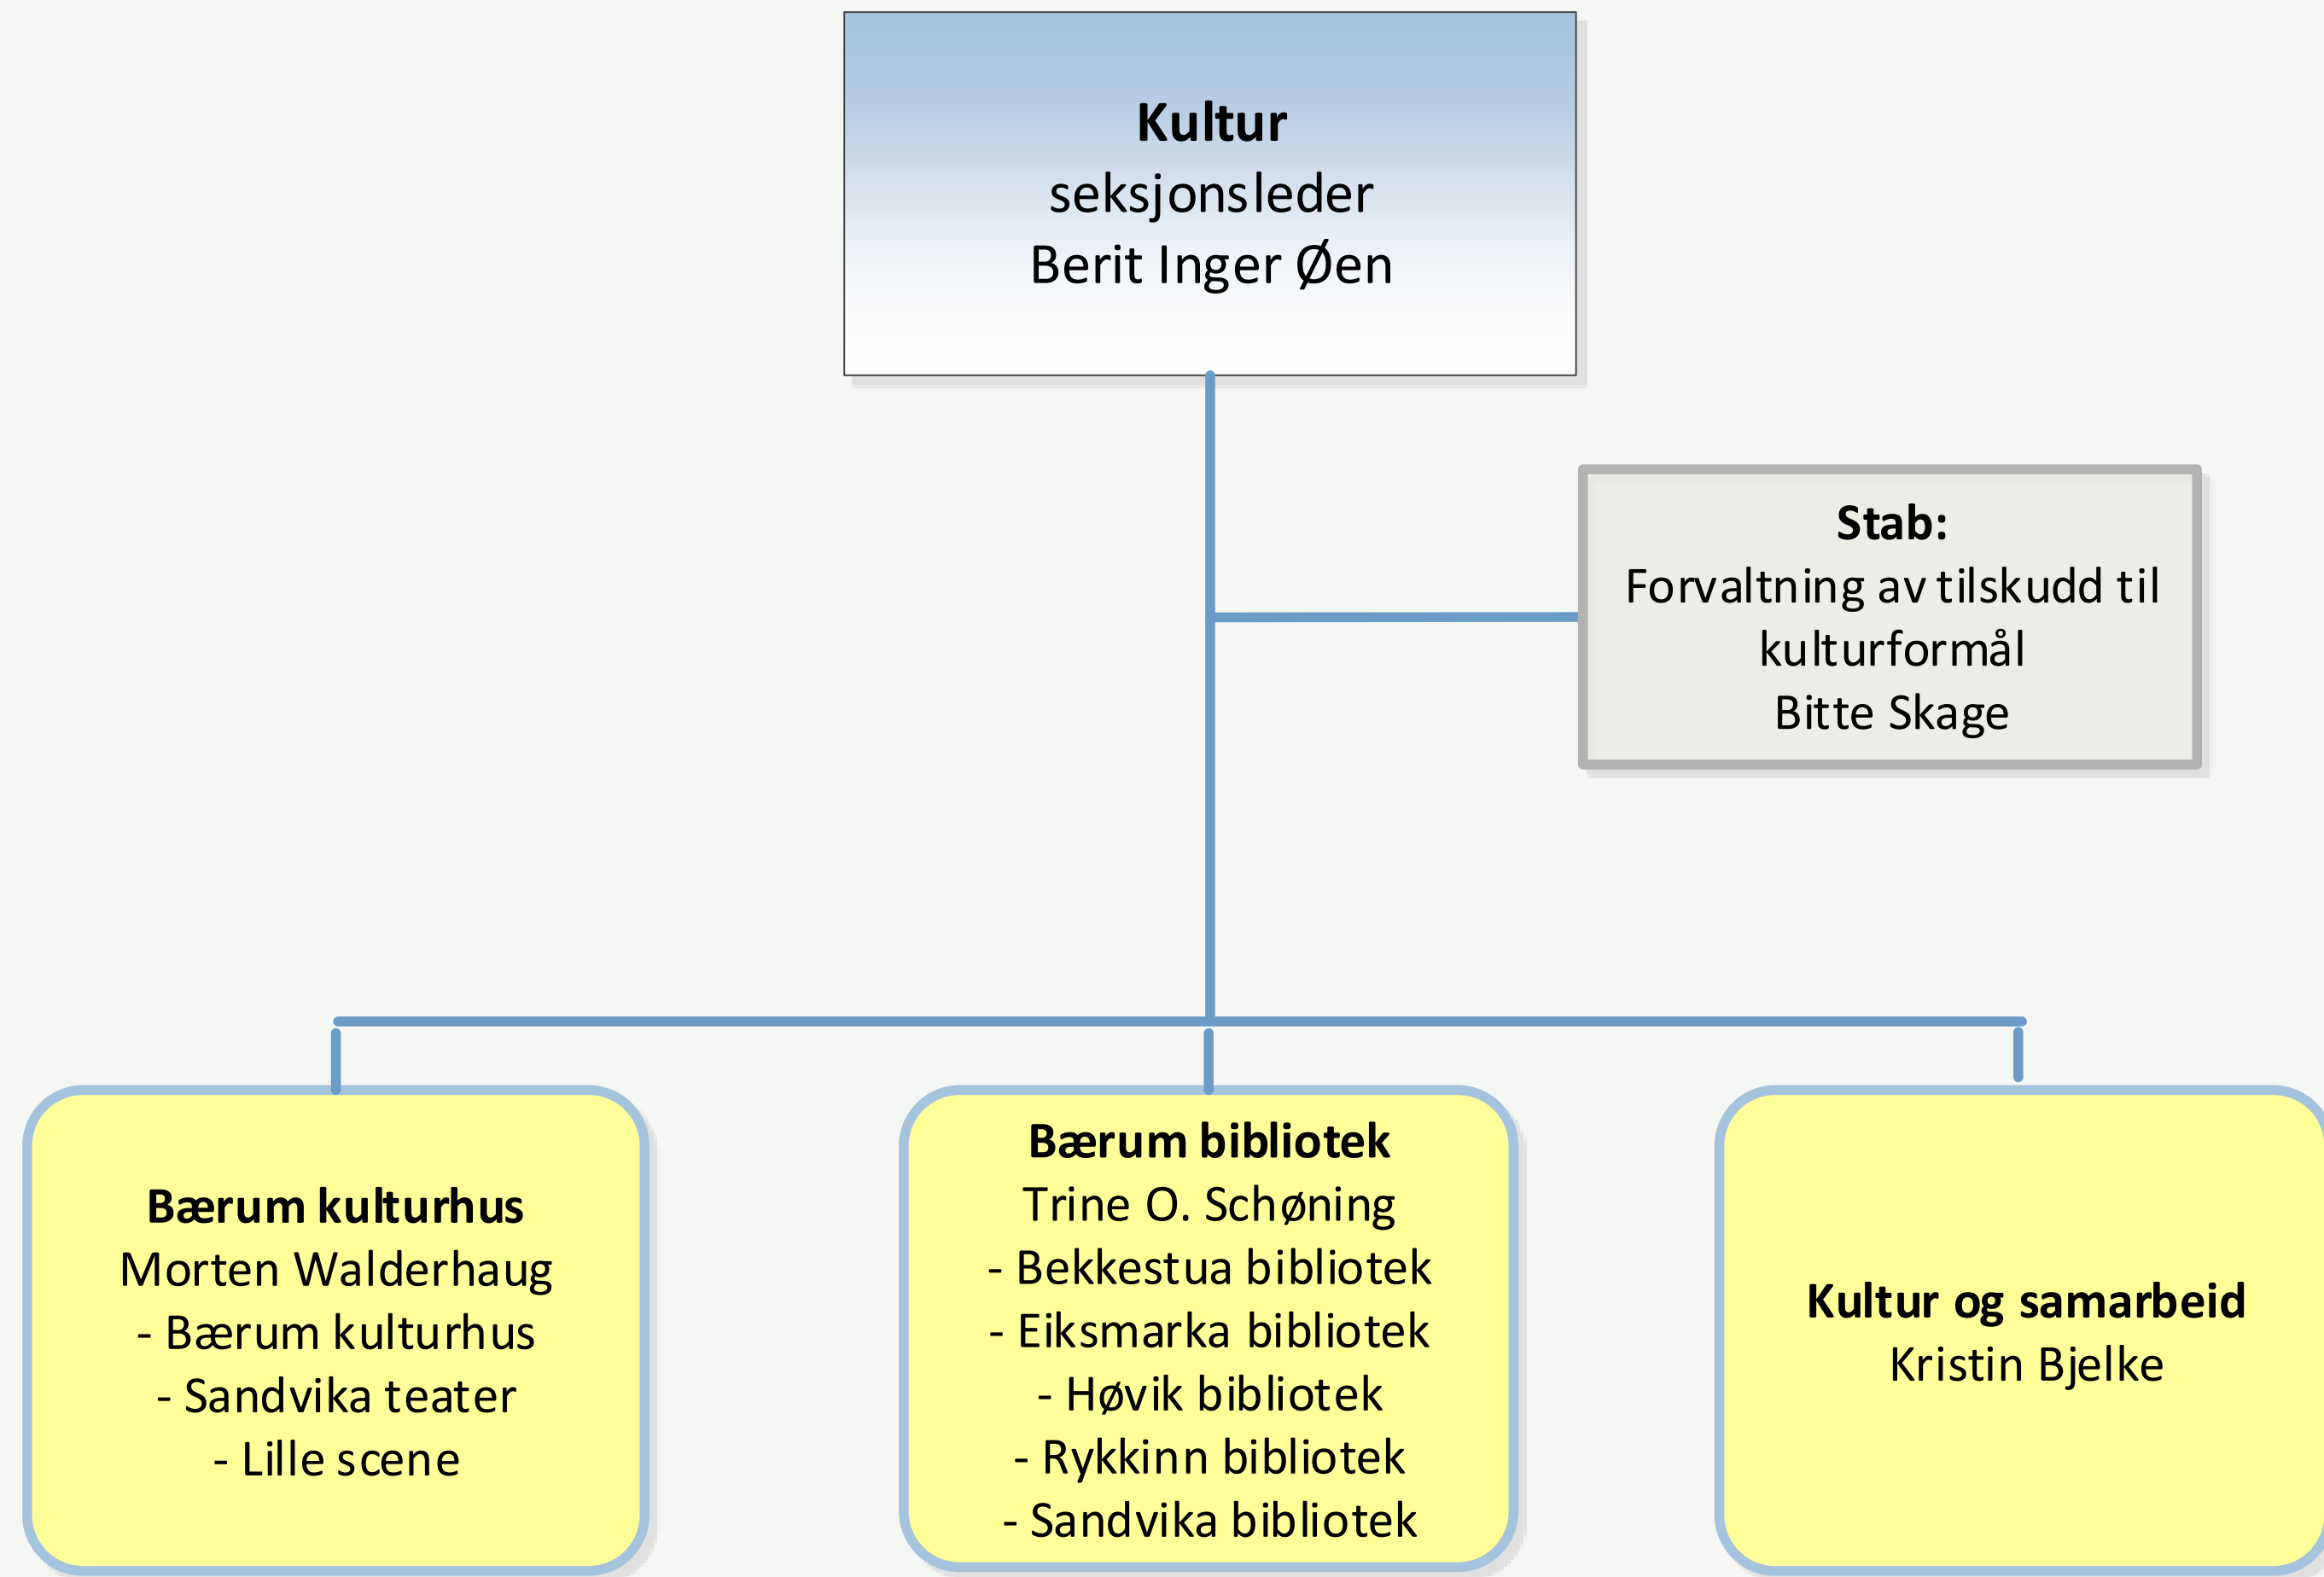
Kultur
seksjonsleder
Berit Inger Øen

Stab:
Forvaltning av tilskudd til kulturformål
Bitte Skage

Bærum kulturhus
Morten Walderhaug
- Bærum kulturhus
- Sandvika teater
- Lille scene

Bærum bibliotek
Trine O. Schøning
- Bekkestua bibliotek
- Eiksmarka bibliotek
- Høvik bibliotek
- Rykkinn bibliotek
- Sandvika bibliotek

Kultur og samarbeid
Kristin Bjelke